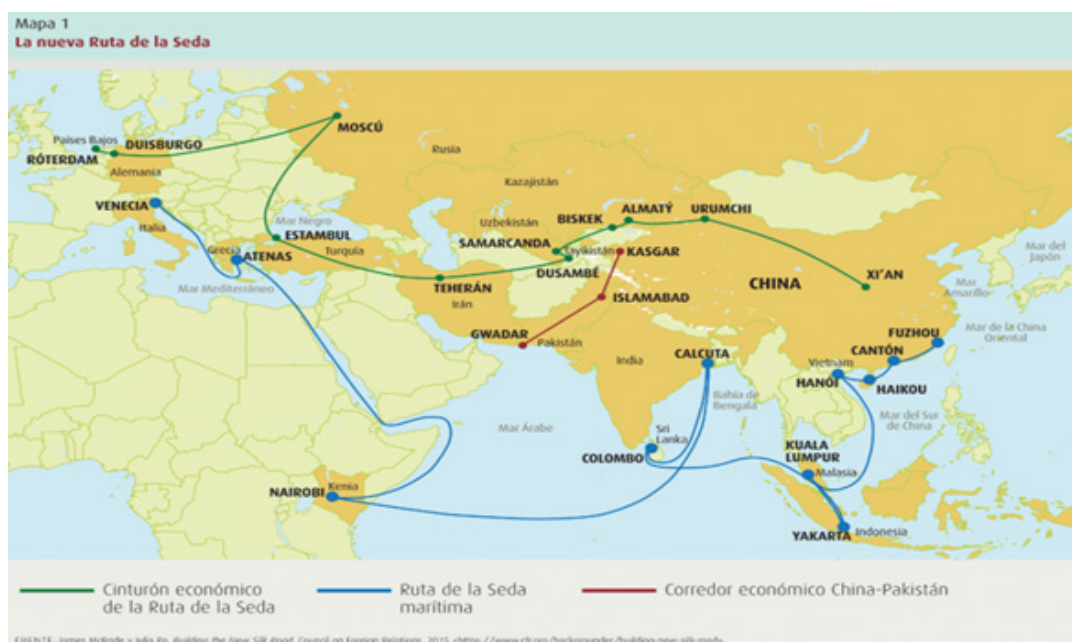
Mapa 1
La nueva Ruta de la Seda

Países Bajos
RÓTERDAM
DUISBURGO
Alemania
MOSCÚ
Rusia
Kazajistán
VENECIA
Italia
Mar Negro
ESTAMBUL
Turquía
Grecia
ATENAS
Mar Mediterráneo
Uzbekistán
BISKEK
ALMATY
URUMCHI
SAMARCANDA
Tayikistán
KASGAR
DUSAMBÉ
TEHERÁN
Irán
ISLAMABAD
GWADAR
Pakistán
India
CHINA
XI'AN
Mar del Japón
Mar Amarillo
Mar de la China Oriental
FUZHOU
CANTÓN
HAIKOU
HANOI
Vietnam
CALCUTA
Bahía de Bengala
Mar Arábe
Sri Lanka
COLOMBO
KUALA LUMPUR
Malasia
Mar del Sur de China
NAIROBI
Kenia
YAKARTA
Indonesia

Cinturón económico de la Ruta de la Seda
Ruta de la Seda marítima
Corredor económico China-Pakistán

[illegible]